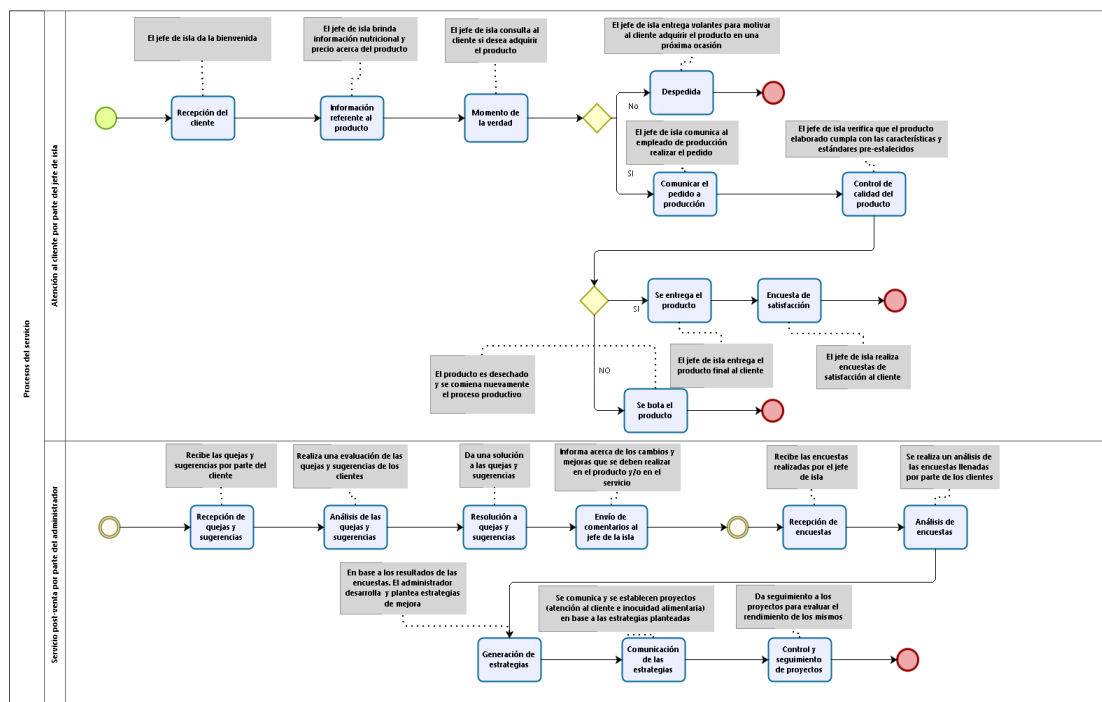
Procesos del servicio

Atención al cliente por parte del jefe de isla

El jefe de isla da la bienvenida

El jefe de isla brinda información nutricional y precio acerca del producto

El jefe de isla consulta al cliente si desea adquirir el producto

El jefe de isla entrega volantes para motivar al cliente adquirir el producto en una próxima ocasión

Recepción del cliente

Información referente al producto

Momento de la verdad

No

Despedida

El jefe de isla comunica al empleado de producción realizar el pedido

El jefe de isla verifica que el producto elaborado cumpla con las características y estándares pre-estalecidos

SI

Comunicar el pedido a producción

Control de calidad del producto

SI

Se entrega el producto

Encuesta de satisfacción

El producto es desechado y se comiena nuevamente el proceso productivo

El jefe de isla entrega el producto final al cliente

El jefe de isla realiza encuestas de satisfacción al cliente

NO

Se bota el producto

Servicio post-venta por parte del administrador

Recibe las quejas y sugerencias por parte del cliente

Realiza una evaluación de las quejas y sugerencias de los clientes

Da una solución a las quejas y sugerencias

Informa acerca de los cambios y mejoras que se deben realizar en el producto y/o en el servicio

Recibe las encuestas realizadas por el jefe de isla

Se realiza un análisis de las encuestas llenadas por parte de los clientes

Recepción de quejas y sugerencias

Análisis de las quejas y sugerencias

Resolución a quejas y sugerencias

Envío de comentarios al jefe de la isla

Recepción de encuestas

Análisis de encuestas

En base a los resultados de las encuestas. El administrador desarrolla y plantea estrategias de mejora

Se comunica y se establecen proyectos (atención al cliente e inocuidad alimentaria) en base a las estrategias planteadas

Da seguimiento a los proyectos para evaluar el rendimiento de los mismos

Generación de estrategias

Comunicación de las estrategias

Control y seguimiento de proyectos